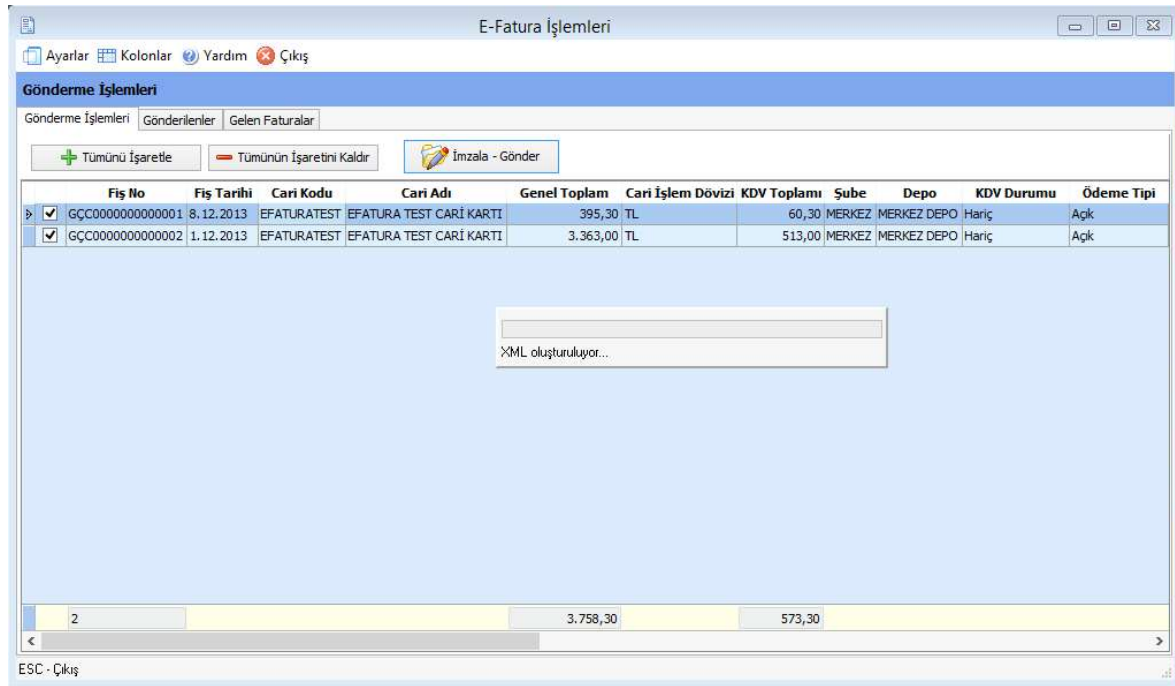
E-Fatura İşlemleri

Ayarlar Kolonlar Yardım Çıkış

Gönderme İşlemleri

Gönderme İşlemleri | Gönderilenler | Gelen Faturalar

Tümünü İşaretle | Tümünün İşaretini Kaldır | İmzala - Gönder

| | Fiş No | Fiş Tarihi | Cari Kodu | Cari Adı | Genel Toplam | Cari İşlem Dövizi | KDV Toplamı | Şube | Depo | KDV Durumu | Ödeme Tipi |
|---|---|---|---|---|---|---|---|---|---|---|---|
| ✔ | GÇC0000000000001 | 8.12.2013 | EFATURATEST | EFATURA TEST CARİ KARTI | 395,30 | TL | 60,30 | MERKEZ | MERKEZ DEPO | Hariç | Açık |
| ✔ | GÇC0000000000002 | 1.12.2013 | EFATURATEST | EFATURA TEST CARİ KARTI | 3.363,00 | TL | 513,00 | MERKEZ | MERKEZ DEPO | Hariç | Açık |
| | 2 | | | | 3.758,30 | | 573,30 | | | | |

XML oluşturuluyor...

ESC - Çıkış